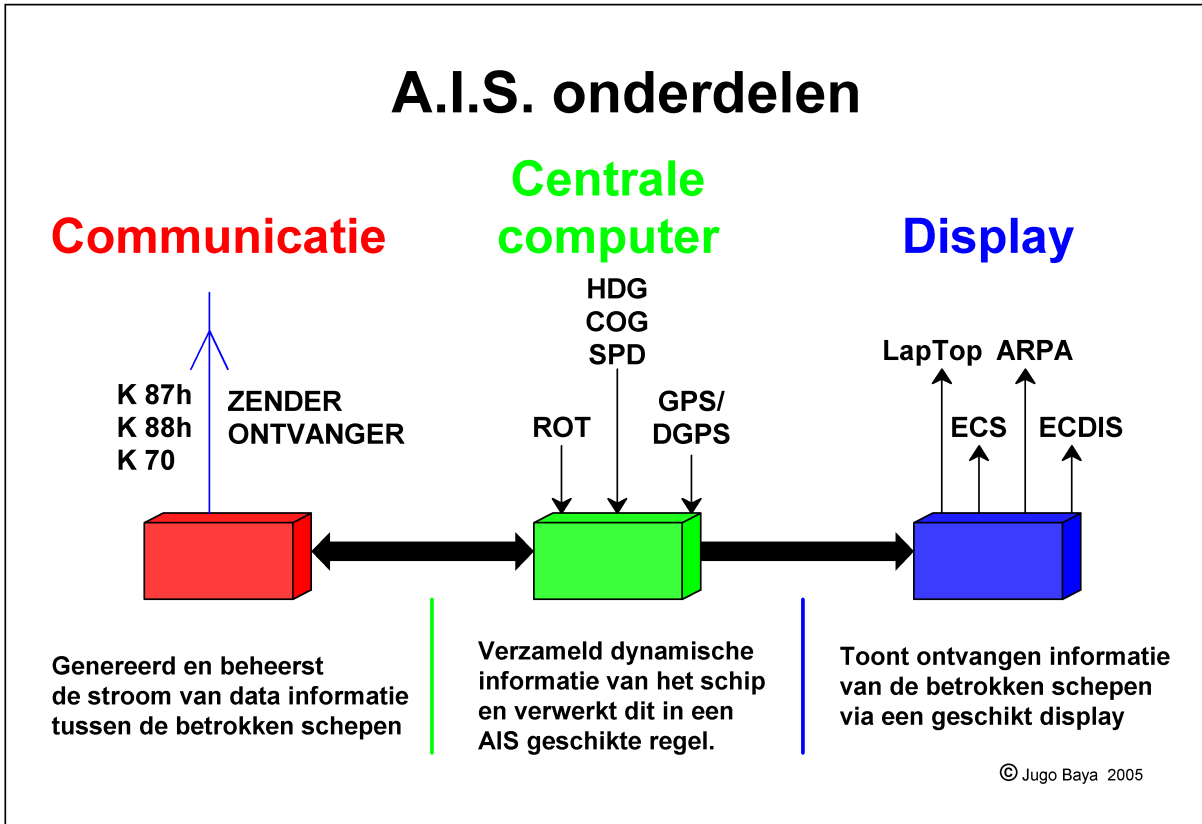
A.I.S. onderdelen

Communicatie

Centrale computer

Display

K 87h
K 88h
K 70

ZENDER
ONTVANGER

HDG
COG
SPD

ROT

GPS/
DGPS

LapTop ARPA

ECS

ECDIS

Genereerd en beheerst de stroom van data informatie tussen de betrokken schepen

Verzameld dynamische informatie van het schip en verwerkt dit in een AIS geschikte regel.

Toont ontvangen informatie van de betrokken schepen via een geschikt display

© Jugo Baya 2005